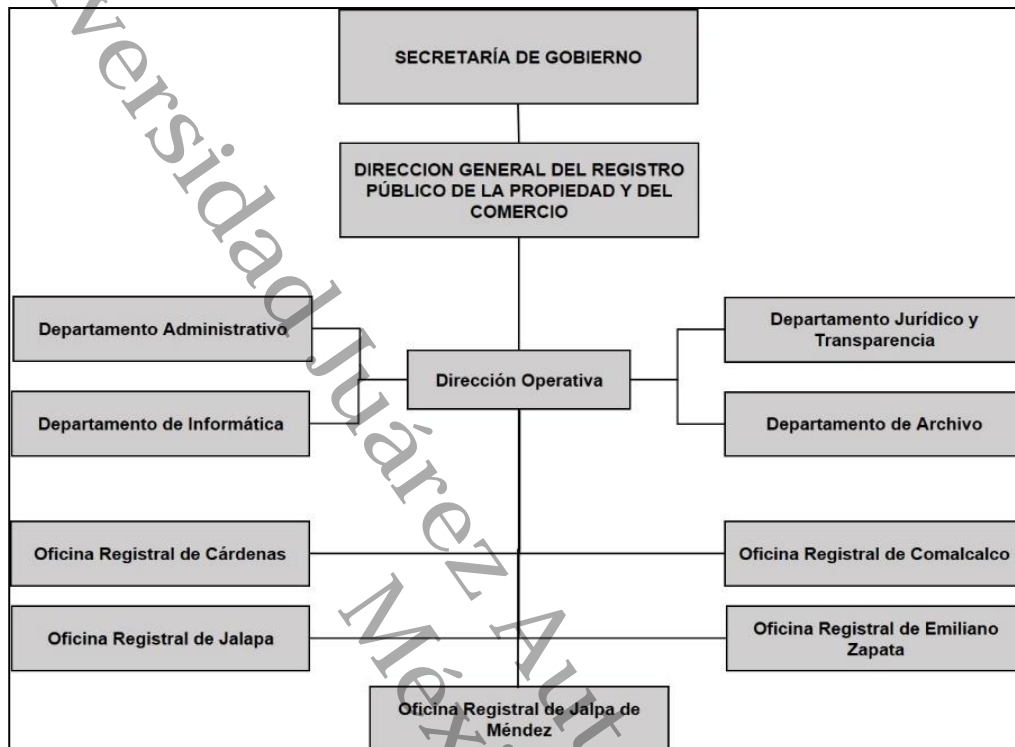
SECRETARÍA DE GOBIERNO

DIRECCION GENERAL DEL REGISTRO PÚBLICO DE LA PROPIEDAD Y DEL COMERCIO

Departamento Administrativo

Departamento de Informática

Dirección Operativa

Departamento Jurídico y Transparencia

Departamento de Archivo

Oficina Registral de Cárdenas

Oficina Registral de Comalcalco

Oficina Registral de Jalapa

Oficina Registral de Emiliano Zapata

Oficina Registral de Jalpa de Méndez

versidad Juárez Aut
Méx